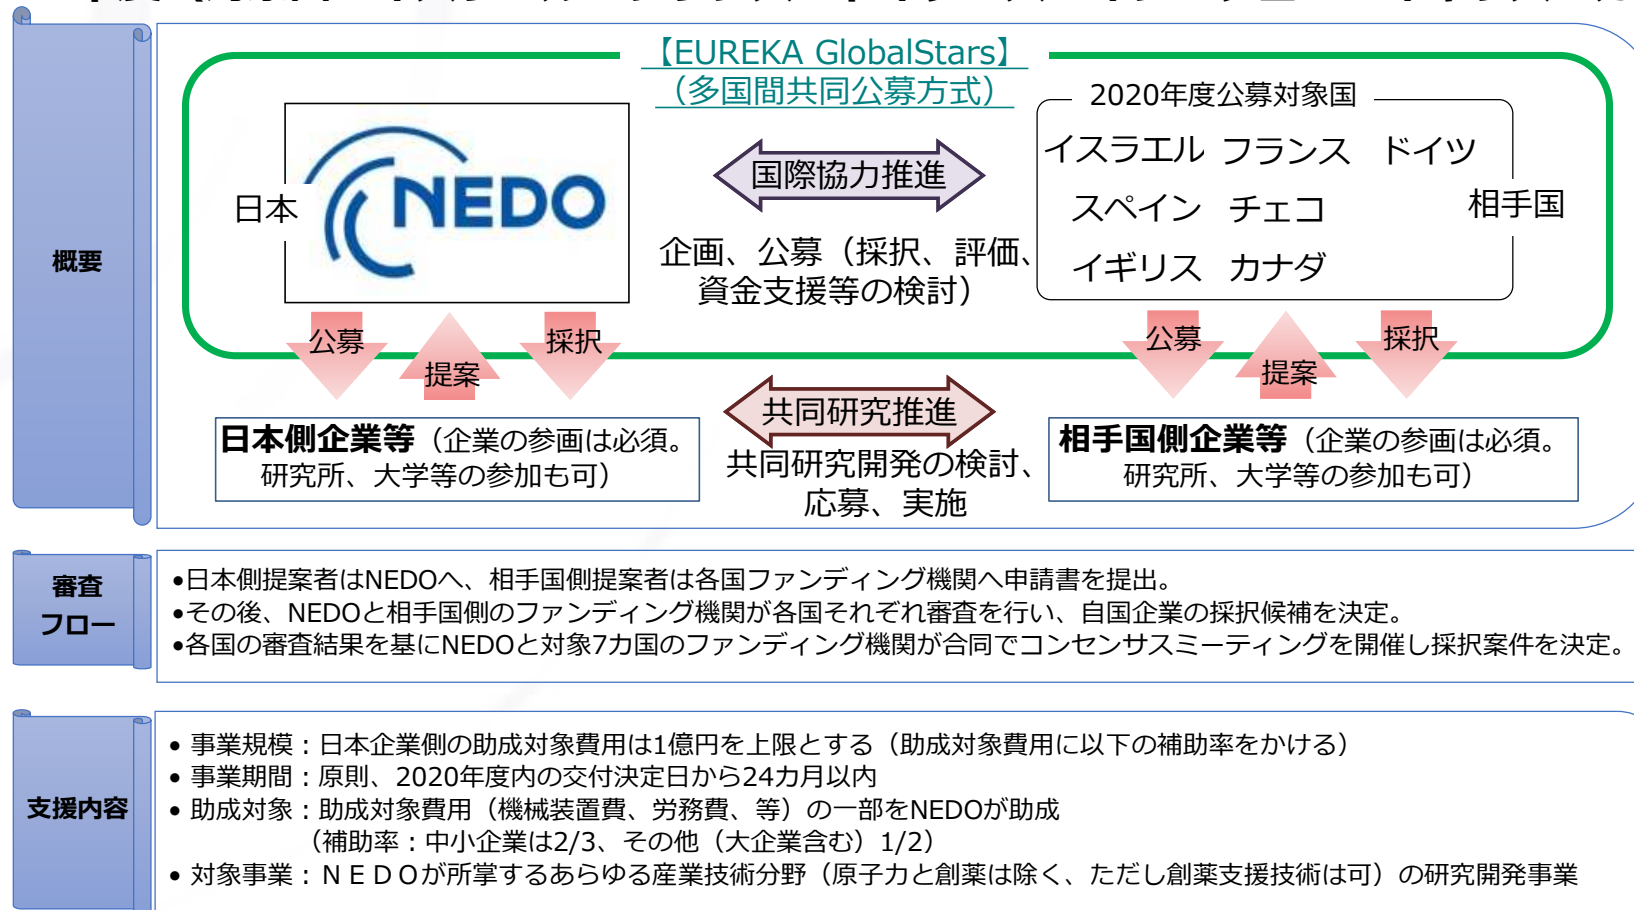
概要

【EUREKA GlobalStars】
（多国間共同公募方式）

日本 NEDO

国際協力推進

企画、公募（採択、評価、資金支援等の検討）

2020年度公募対象国
イスラエル フランス ドイツ
スペイン チェコ
イギリス カナダ
相手国

公募 提案 採択

公募 提案 採択

共同研究推進

日本側企業等（企業の参画は必須。研究所、大学等の参加も可）

共同研究開発の検討、応募、実施

相手国側企業等（企業の参画は必須。研究所、大学等の参加も可）

審査フロー

•日本側提案者はNEDOへ、相手国側提案者は各国ファンディング機関へ申請書を提出。
•その後、NEDOと相手国側のファンディング機関が各国それぞれ審査を行い、自国企業の採択候補を決定。
•各国の審査結果を基にNEDOと対象7カ国のファンディング機関が合同でコンセンサスミーティングを開催し採択案件を決定。

支援内容

• 事業規模：日本企業側の助成対象費用は1億円を上限とする（助成対象費用に以下の補助率をかける）
• 事業期間：原則、2020年度内の交付決定日から24カ月以内
• 助成対象：助成対象費用（機械装置費、労務費、等）の一部をNEDOが助成
（補助率：中小企業は2/3、その他（大企業含む）1/2）
• 対象事業：ＮＥＤＯが所掌するあらゆる産業技術分野（原子力と創薬は除く、ただし創薬支援技術は可）の研究開発事業